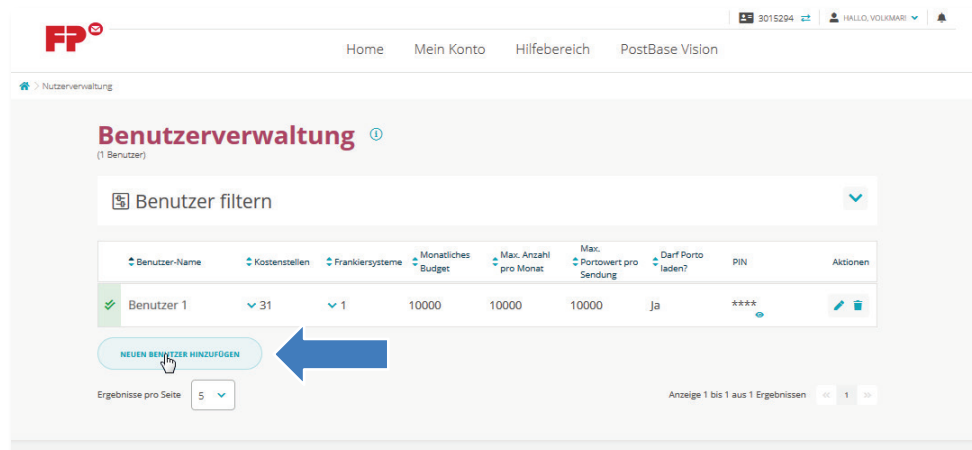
FP

3015294 HALLO, VOLKMAR!

Home Mein Konto Hilfebereich PostBase Vision

Nutzerverwaltung

Benutzerverwaltung
(1 Benutzer)

Benutzer filtern

| | Benutzer-Name | Kostenstellen | Frankiersysteme | Monatliches Budget | Max. Anzahl pro Monat | Max. Portowert pro Sendung | Darf Porto laden? | PIN | Aktionen |
|---|---|---|---|---|---|---|---|---|---|
| | Benutzer 1 | 31 | 1 | 10000 | 10000 | 10000 | Ja | **** | |

NEUEN BENUTZER HINZUFÜGEN

Ergebnisse pro Seite 5

Anzeige 1 bis 1 aus 1 Ergebnissen « 1 »